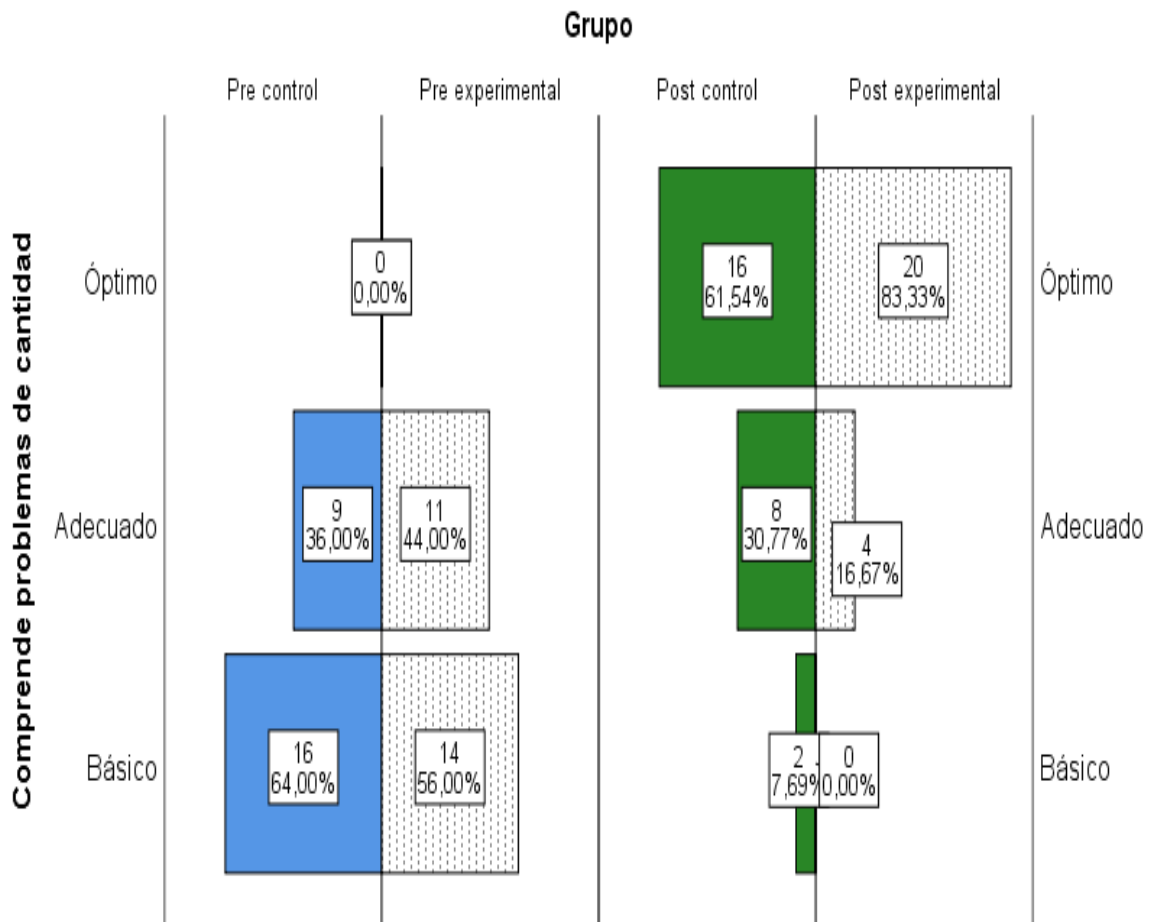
Grupo

Pre control | Pre experimental | Post control | Post experimental

Comprende problemas de cantidad

Óptimo
0
0,00%
16
61,54%
20
83,33%
Óptimo

Adecuado
9
36,00%
11
44,00%
8
30,77%
4
16,67%
Adecuado

Básico
16
64,00%
14
56,00%
2
7,69%
0
0,00%
Básico